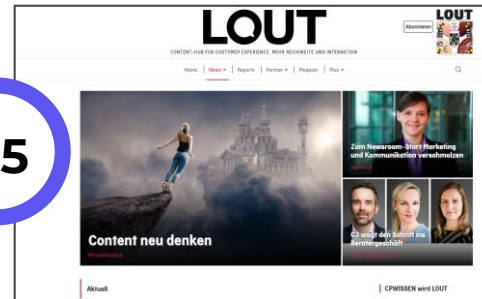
5

LOUT

CONTENT-HUB FÜR CUSTOMER EXPERIENCE, MEHR REICHWEITE UND INTERAKTION

Abonnieren

LOUT

Home | News | Reports | Partner | Magazin | Plus

Content neu denken

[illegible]

Zum Newsroom-Start Marketing und Kommunikation verschmolzen

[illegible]

CJ wagt den Schritt ins Beratergeschäft

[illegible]

Aktuell

CPWISSEN wird LOUT